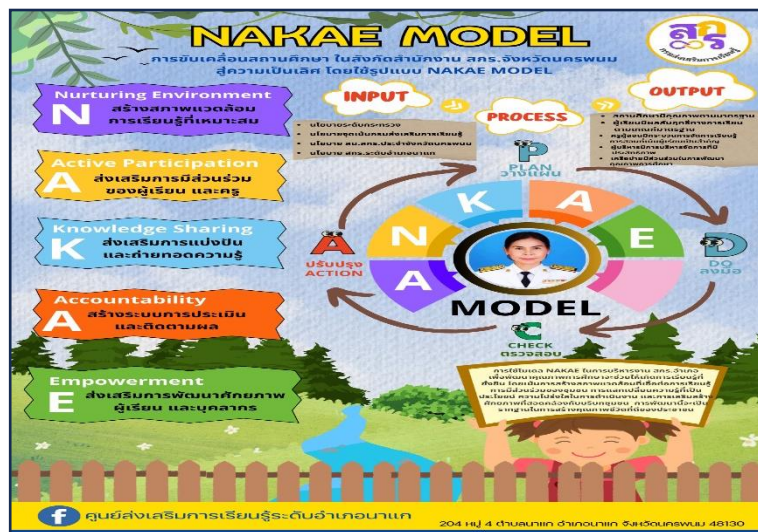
NAKAE MODEL

การขับเคลื่อนสถานศึกษา ในสังกัดสำนักงาน สกร.จังหวัดนครพนม สู่ความเป็นเลิศ โดยใช้รูปแบบ NAKAE MODEL

สกร

Nurturing Environment
N สร้างสภาพแวดล้อม การเรียนรู้ที่เหมาะสม

Active Participation
A ส่งเสริมการมีส่วนร่วม ของผู้เรียน และครู

Knowledge Sharing
K ส่งเสริมการแบ่งปัน และถ่ายทอดความรู้

Accountability
A สร้างระบบการประเมิน และติดตามผล

Empowerment
E ส่งเสริมการพัฒนาศักยภาพ ผู้เรียน และบุคลากร

INPUT
- นโยบายระดับกระทรวง
- นโยบายจุดเน้นกรมส่งเสริมการเรียนรู้
- นโยบาย สน.สกร.ประจำจังหวัดนครพนม
- นโยบาย สกร.ระดับอำเภอนาแก

PROCESS

OUTPUT
- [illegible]
- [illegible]
- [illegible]
- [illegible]

P PLAN วางแผน

D DO ลงมือ

C CHECK ตรวจสอบ

A ปรับปรุง ACTION

N A K A E

MODEL

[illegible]

ศูนย์ส่งเสริมการเรียนรู้ระดับอำเภอนาแก

204 หมู่ 4 ตำบลนาแก อำเภอนาแก จังหวัดนครพนม 48130